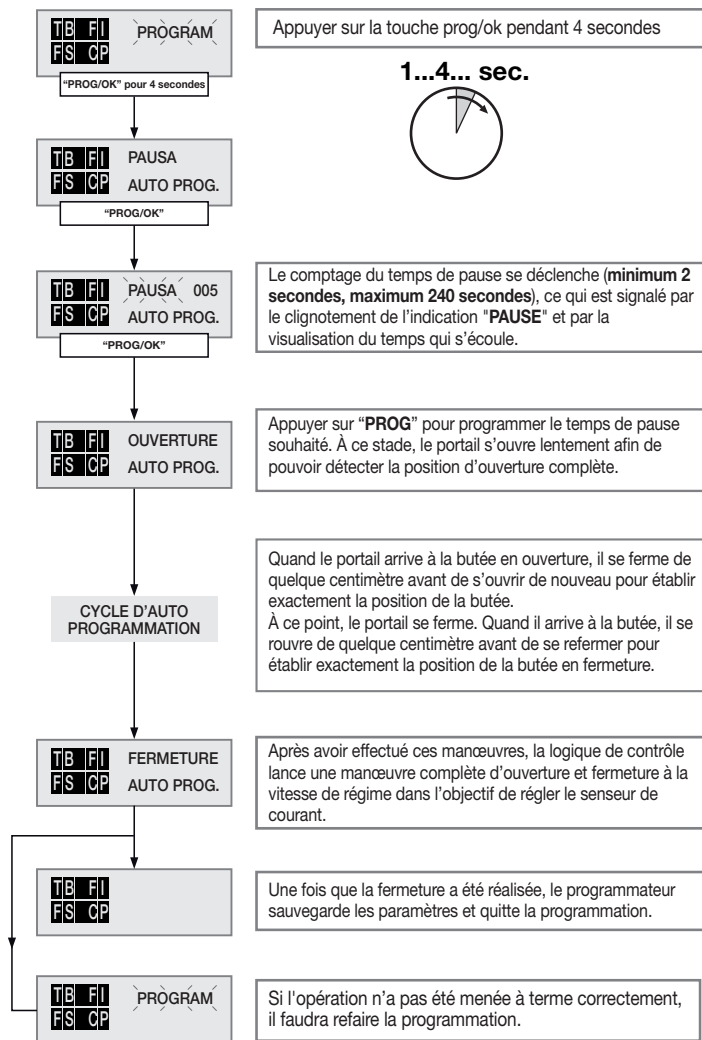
TB FI
FS CP
PROGRAM

"PROG/OK" pour 4 secondes

Appuyer sur la touche prog/ok pendant 4 secondes

1...4... sec.

TB FI
FS CP
PAUSA
AUTO PROG.

"PROG/OK"

TB FI
FS CP
PAUSA 005
AUTO PROG.

"PROG/OK"

Le comptage du temps de pause se déclenche (**minimum 2 secondes, maximum 240 secondes**), ce qui est signalé par le clignotement de l'indication "**PAUSE**" et par la visualisation du temps qui s'écoule.

TB FI
FS CP
OUVERTURE
AUTO PROG.

Appuyer sur "**PROG**" pour programmer le temps de pause souhaité. À ce stade, le portail s'ouvre lentement afin de pouvoir détecter la position d'ouverture complète.

CYCLE D'AUTO PROGRAMMATION

Quand le portail arrive à la butée en ouverture, il se ferme de quelque centimètre avant de s'ouvrir de nouveau pour établir exactement la position de la butée.
À ce point, le portail se ferme. Quand il arrive à la butée, il se rouvre de quelque centimètre avant de se refermer pour établir exactement la position de la butée en fermeture.

TB FI
FS CP
FERMETURE
AUTO PROG.

Après avoir effectué ces manœuvres, la logique de contrôle lance une manœuvre complète d'ouverture et fermeture à la vitesse de régime dans l'objectif de régler le senseur de courant.

TB FI
FS CP

Une fois que la fermeture a été réalisée, le programmateur sauvegarde les paramètres et quitte la programmation.

TB FI
FS CP
PROGRAM

Si l'opération n'a pas été menée à terme correctement, il faudra refaire la programmation.